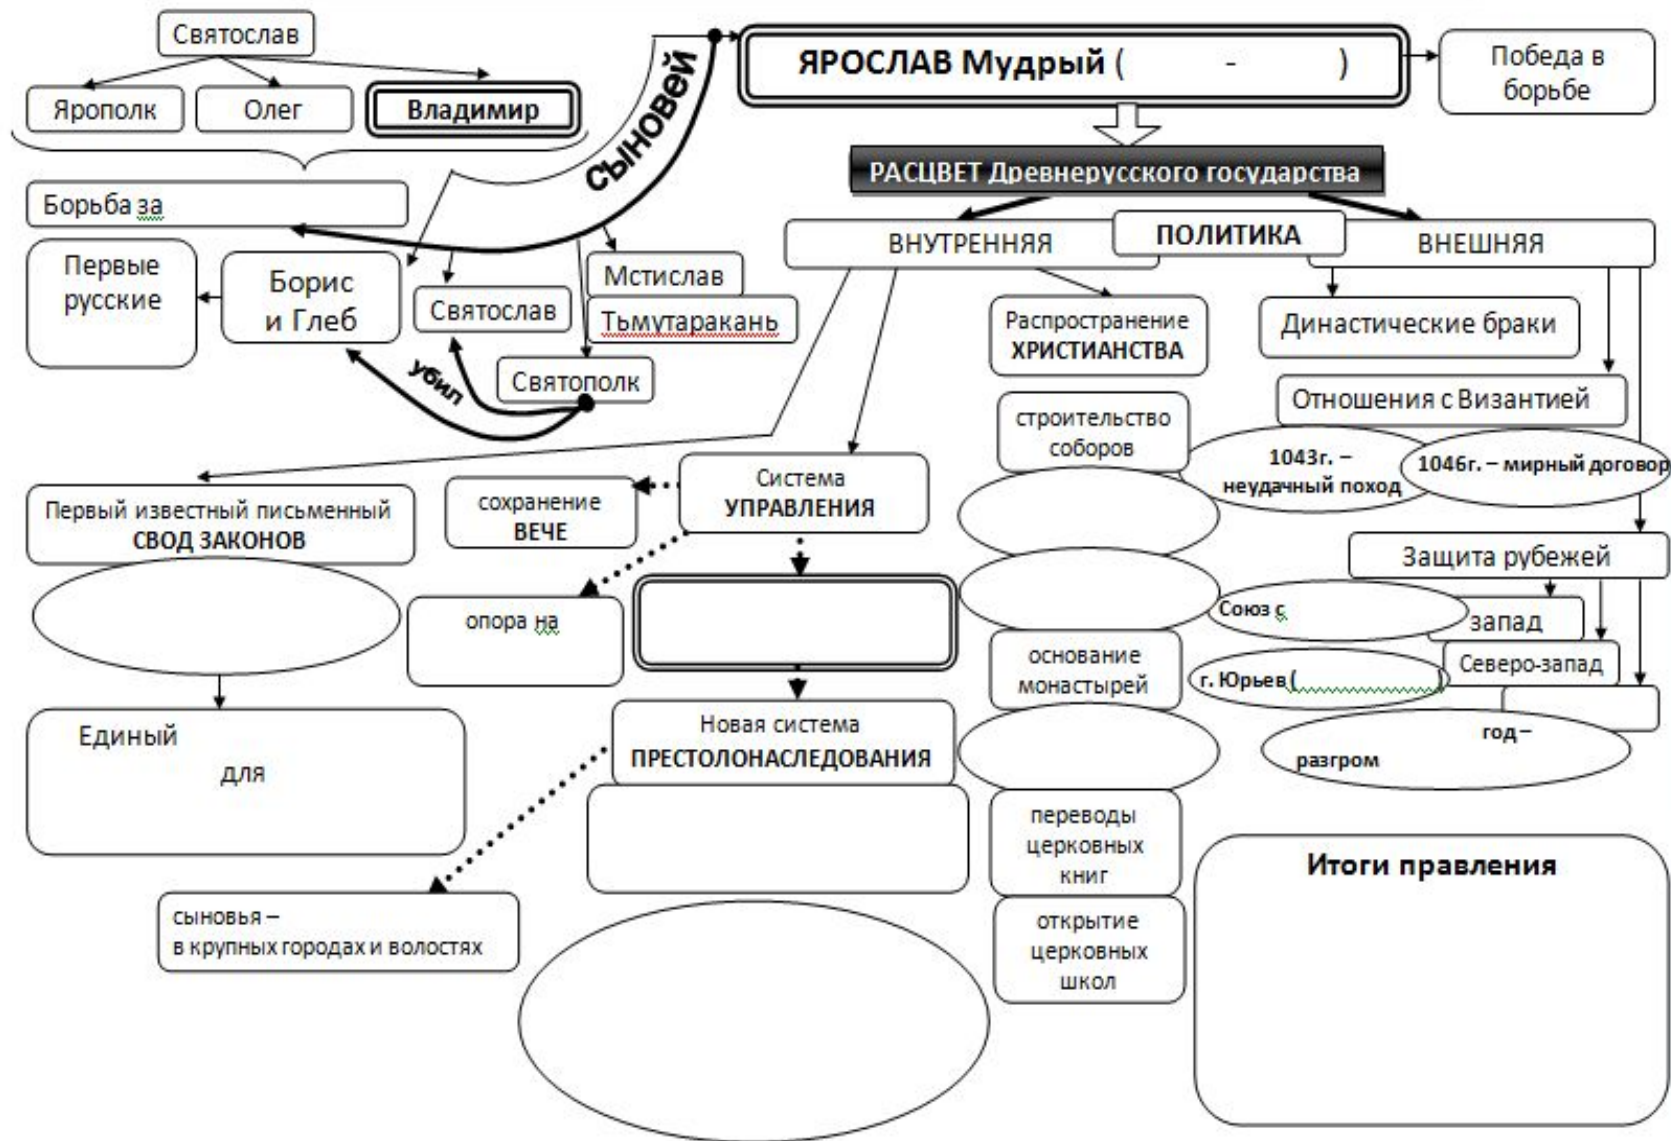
Святослав

Ярополк

Олег

Владимир

сыновей

ЯРОСЛАВ Мудрый ( - )

Победа в борьбе

РАСЦВЕТ Древнерусского государства

Борьба за

ВНУТРЕННЯЯ

ПОЛИТИКА

ВНЕШНЯЯ

Первые русские

Борис и Глеб

Святослав

Мстислав

Тьмутаракань

убил

Святополк

Распространение ХРИСТИАНСТВА

Династические браки

Отношения с Византией

строительство соборов

1043г. – неудачный поход

1046г. – мирный договор

Первый известный письменный СВОД ЗАКОНОВ

сохранение ВЕЧЕ

Система УПРАВЛЕНИЯ

Защита рубежей

опора на

Союз с

запад

основание монастырей

г. Юрьев(

Северо-запад

Единый

для

Новая система ПРЕСТОЛОНАСЛЕДОВАНИЯ

год –

разгром

переводы церковных книг

Итоги правления

сыновья – в крупных городах и волостях

открытие церковных школ